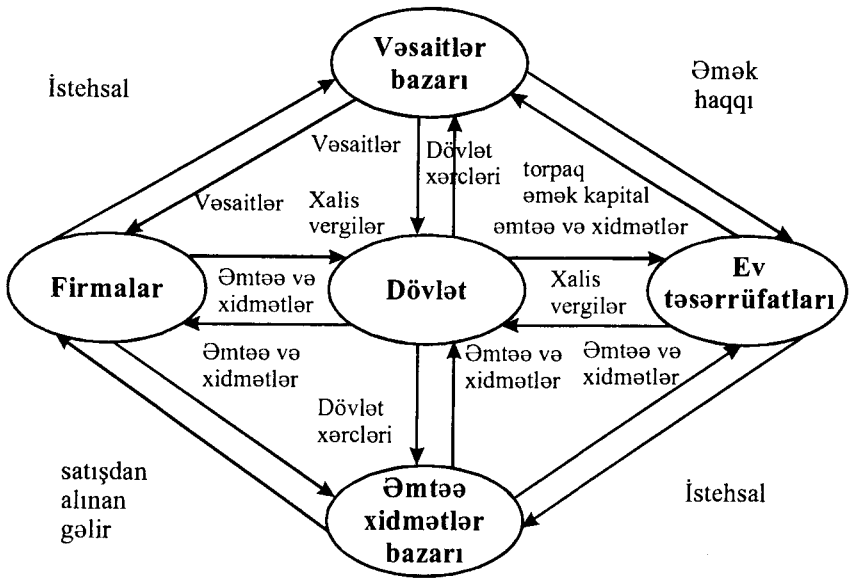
Vəsaitlər bazarı

İstehsal

Əmək haqqı

Vəsaitlər

Dövlət xərcləri

torpaq əmək kapital əmtəə və xidmətlər

Vəsaitlər

Xalis vergilər

Firmalar

Əmtəə və xidmətlər

Dövlət

Xalis vergilər

Ev təsərrüfatları

Əmtəə və xidmətlər

Əmtəə və xidmətlər

Əmtəə və xidmətlər

Dövlət xərcləri

satışdan alınan gəlir

Əmtəə xidmətlər bazarı

İstehsal